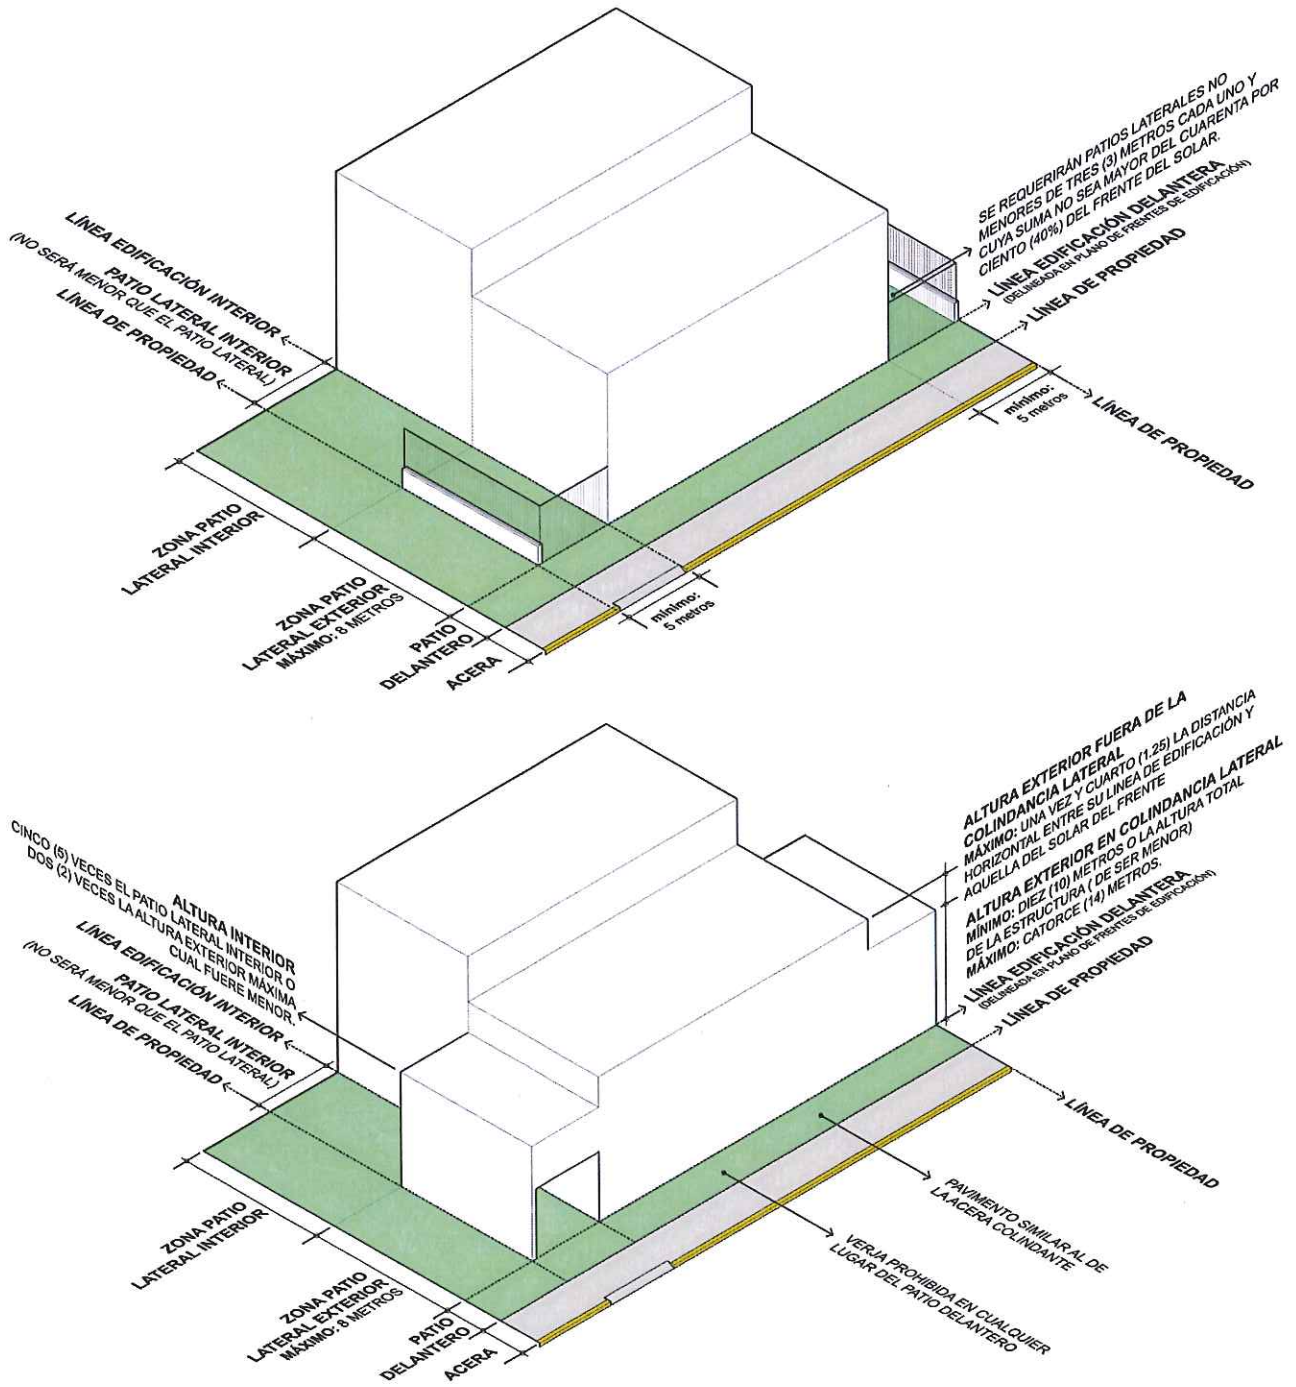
SE REQUERIRÁN PATIOS LATERALES NO MENORES DE TRES (3) METROS CADA UNO Y CUYA SUMA NO SEA MAYOR DEL CUARENTA POR CIENTO (40%) DEL FRENTE DEL SOLAR.

LÍNEA EDIFICACIÓN DELANTERA
(DELINEADA EN PLANO DE FRENTES DE EDIFICACIÓN)

LÍNEA DE PROPIEDAD

LÍNEA EDIFICACIÓN INTERIOR

PATIO LATERAL INTERIOR
(NO SERÁ MENOR QUE EL PATIO LATERAL)

LÍNEA DE PROPIEDAD

mínimo: 5 metros

LÍNEA DE PROPIEDAD

ZONA PATIO LATERAL INTERIOR

ZONA PATIO LATERAL EXTERIOR MÁXIMO: 8 METROS

PATIO DELANTERO

ACERA

mínimo: 5 metros

ALTURA EXTERIOR FUERA DE LA COLINDANCIA LATERAL
MÁXIMO: UNA VEZ Y CUARTO (1.25) LA DISTANCIA HORIZONTAL ENTRE SU LÍNEA DE EDIFICACIÓN Y AQUELLA DEL SOLAR DEL FRENTE

ALTURA EXTERIOR EN COLINDANCIA LATERAL
MÍNIMO: DIEZ (10) METROS O LA ALTURA TOTAL DE LA ESTRUCTURA ( DE SER MENOR)
MÁXIMO: CATORCE (14) METROS.

LÍNEA EDIFICACIÓN DELANTERA
(DELINEADA EN PLANO DE FRENTES DE EDIFICACIÓN)

LÍNEA DE PROPIEDAD

ALTURA INTERIOR
CINCO (5) VECES EL PATIO LATERAL INTERIOR O DOS (2) VECES LA ALTURA EXTERIOR MÁXIMA CUAL FUERE MENOR.

LÍNEA EDIFICACIÓN INTERIOR

PATIO LATERAL INTERIOR
(NO SERÁ MENOR QUE EL PATIO LATERAL)

LÍNEA DE PROPIEDAD

LÍNEA DE PROPIEDAD

PAVIMENTO SIMILAR AL DE LA ACERA COLINDANTE

VERJA PROHIBIDA EN CUALQUIER LUGAR DEL PATIO DELANTERO

ZONA PATIO LATERAL INTERIOR

ZONA PATIO LATERAL EXTERIOR MÁXIMO: 8 METROS

PATIO DELANTERO

ACERA